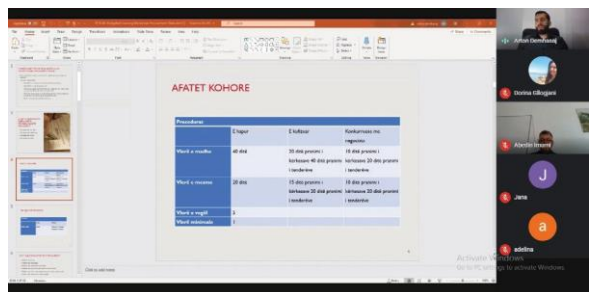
AFATET KOHORE

| Procedura | E hapur | E kufizuar | Konkurruese me negocim |
|---|---|---|---|
| Vlerë e madhe | 40 ditë | 35 ditë pranimi i kërkesave 40 ditë pranimi i tenderave | 35 ditë pranimi i kërkesave 20 ditë pranimi i tenderave |
| Vlerë e mesme | 20 ditë | 15 ditë pranimi i kërkesave 20 ditë pranimi i tenderave | 15 ditë pranimi i kërkesave 20 ditë pranimi i tenderave |
| Vlerë e vogël | 5 | | |
| Vlerë minimale | 1 | | |

Click to add notes

Arben Demiraj
Dorina Gjikopani
Abedin Imami
J
Jana
a
adelina

Activate Windows
Go to PC settings to activate Windows.